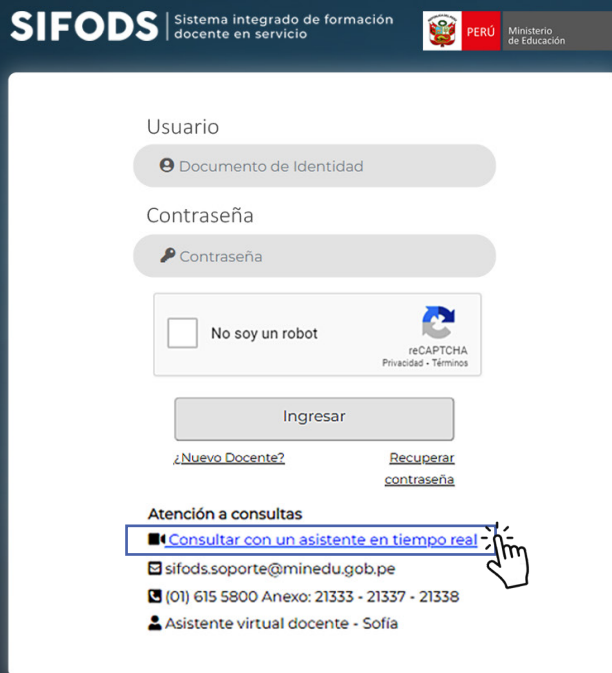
SIFODS | Sistema integrado de formación docente en servicio

PERÚ | Ministerio de Educación

Usuario

Documento de Identidad

Contraseña

Contraseña

No soy un robot

reCAPTCHA
Privacidad - Términos

Ingresar

¿Nuevo Docente?

Recuperar contraseña

Atención a consultas

Consultar con un asistente en tiempo real

sifods.soporte@minedu.gob.pe

(01) 615 5800 Anexo: 21333 - 21337 - 21338

Asistente virtual docente - Sofía